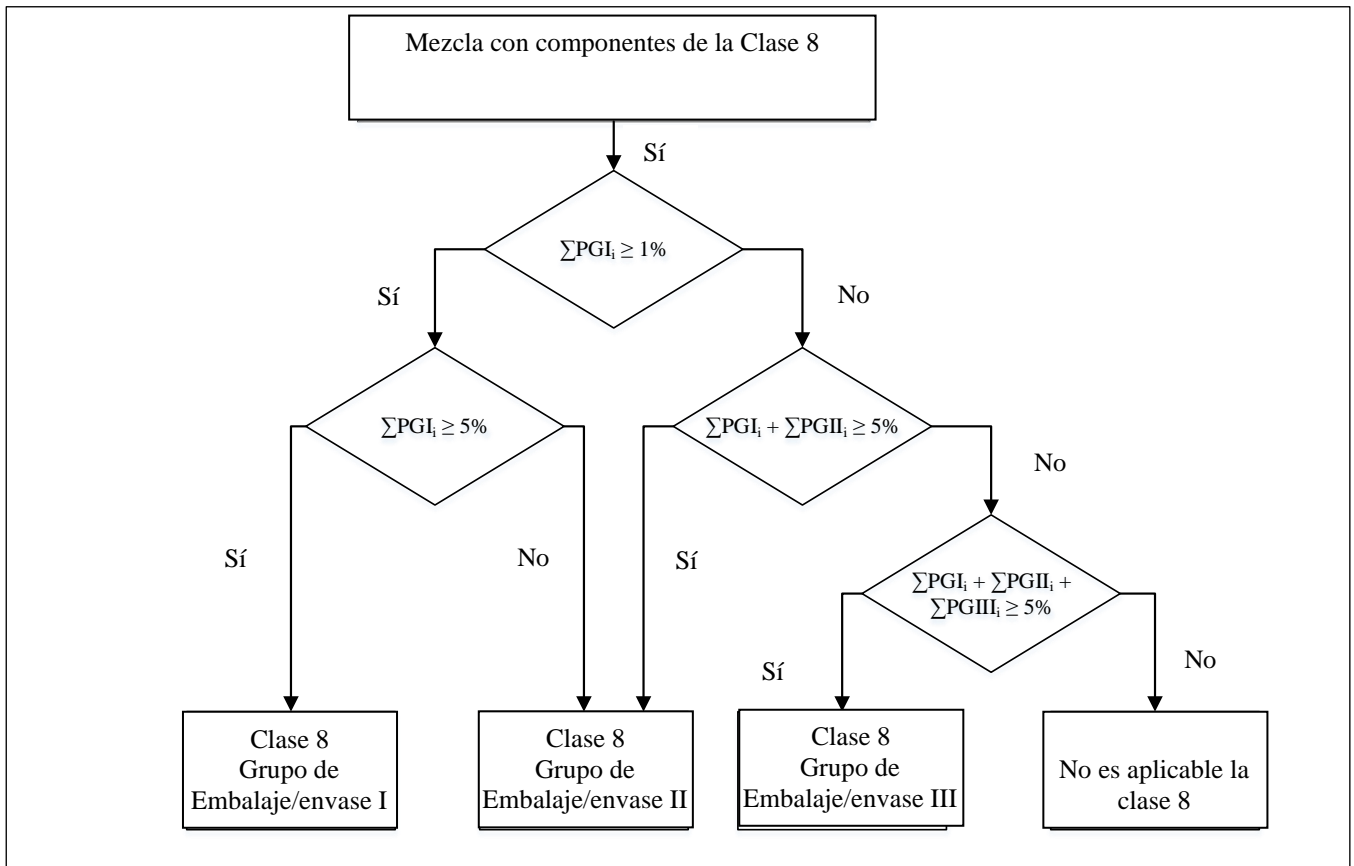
Mezcla con componentes de la Clase 8

Sí

$\sum PGI_i \geq 1\%$

Sí

No

$\sum PGI_i \geq 5\%$

$\sum PGI_i + \sum PGII_i \geq 5\%$

No

Sí

No

Sí

$\sum PGI_i + \sum PGII_i + \sum PGIII_i \geq 5\%$

Sí

No

Clase 8 Grupo de Embalaje/envase I

Clase 8 Grupo de Embalaje/envase II

Clase 8 Grupo de Embalaje/envase III

No es aplicable la clase 8